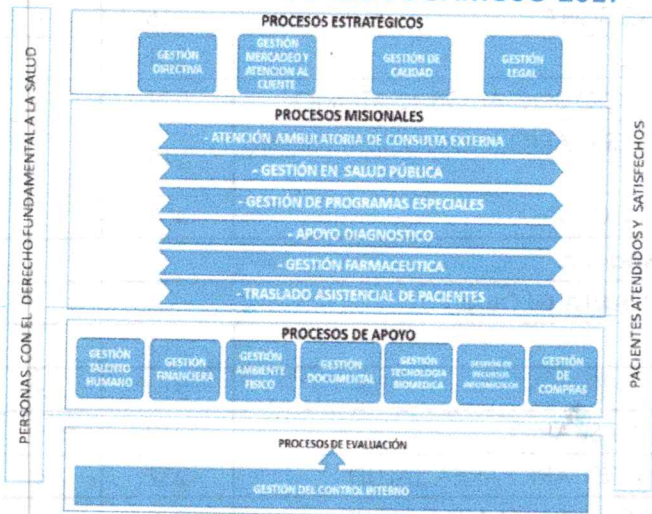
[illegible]

PROCESOS ESTRATÉGICOS

GESTIÓN DIRECTIVA

GESTIÓN MERCADEO Y ATENCIÓN AL CLIENTE

GESTIÓN DE CALIDAD

GESTIÓN LEGAL

PROCESOS MISIONALES

- ATENCIÓN AMBULATORIA DE CONSULTA EXTERNA

- GESTIÓN EN SALUD PÚBLICA

- GESTIÓN DE PROGRAMAS ESPECIALES

- APOYO DIAGNOSTICO

- GESTIÓN FARMACEUTICA

- TRASLADO ASISTENCIAL DE PACIENTES

PROCESOS DE APOYO

GESTIÓN TALENTO HUMANO

GESTIÓN FINANCIERA

GESTIÓN AMBIENTE FISICO

GESTIÓN DOCUMENTAL

GESTIÓN TECNOLOGIA BIOMEDICA

GESTIÓN DE RECURSOS INFORMATICOS

GESTIÓN DE COMPRAS

PROCESOS DE EVALUACIÓN

GESTIÓN DEL CONTROL INTERNO

PERSONAS CON EL DERECHO FUNDAMENTAL A LA SALUD

PACIENTES ATENDIDOS Y SATISFECHOS